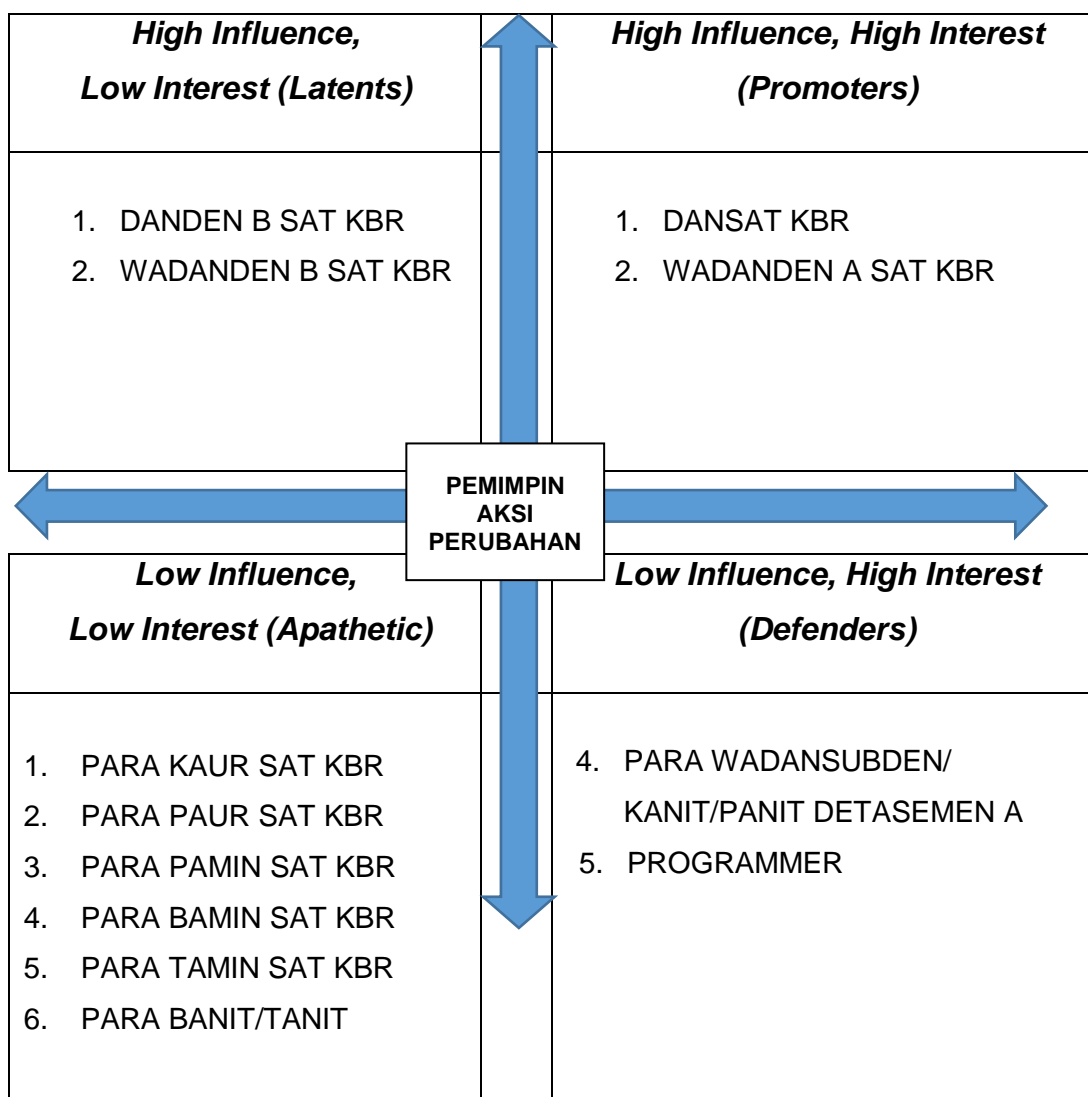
*High Influence, Low Interest (Latents)*

1. DANDEN B SAT KBR
2. WADANDEN B SAT KBR

*High Influence, High Interest (Promoters)*

1. DANSAT KBR
2. WADANDEN A SAT KBR

PEMIMPIN AKSI PERUBAHAN

*Low Influence, Low Interest (Apathetic)*

1. PARA KAUR SAT KBR
2. PARA PAUR SAT KBR
3. PARA PAMIN SAT KBR
4. PARA BAMIN SAT KBR
5. PARA TAMIN SAT KBR
6. PARA BANIT/TANIT

*Low Influence, High Interest (Defenders)*

4. PARA WADANSUBDEN/ KANIT/PANIT DETASEMEN A
5. PROGRAMMER